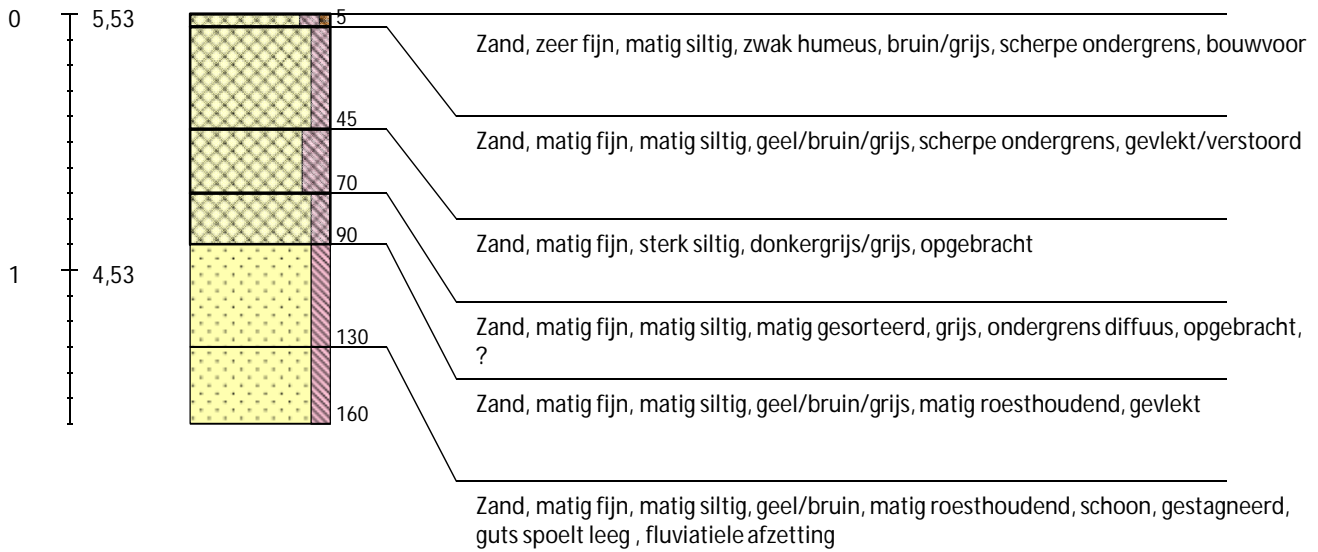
0 5,53

1 4,53

5

45

70

90

130

160

Zand, zeer fijn, matig siltig, zwak humeus, bruin/grijs, scherpe ondergrens, bouwvoor

Zand, matig fijn, matig siltig, geel/bruin/grijs, scherpe ondergrens, gevlekt/verstoord

Zand, matig fijn, sterk siltig, donkergrijs/grijs, opgebracht

Zand, matig fijn, matig siltig, matig gesorteerd, grijs, ondergrens diffuus, opgebracht, ?

Zand, matig fijn, matig siltig, geel/bruin/grijs, matig roesthoudend, gevlekt

Zand, matig fijn, matig siltig, geel/bruin, matig roesthoudend, schoon, gestagneerd, guts spoelt leeg , fluviatiele afzetting